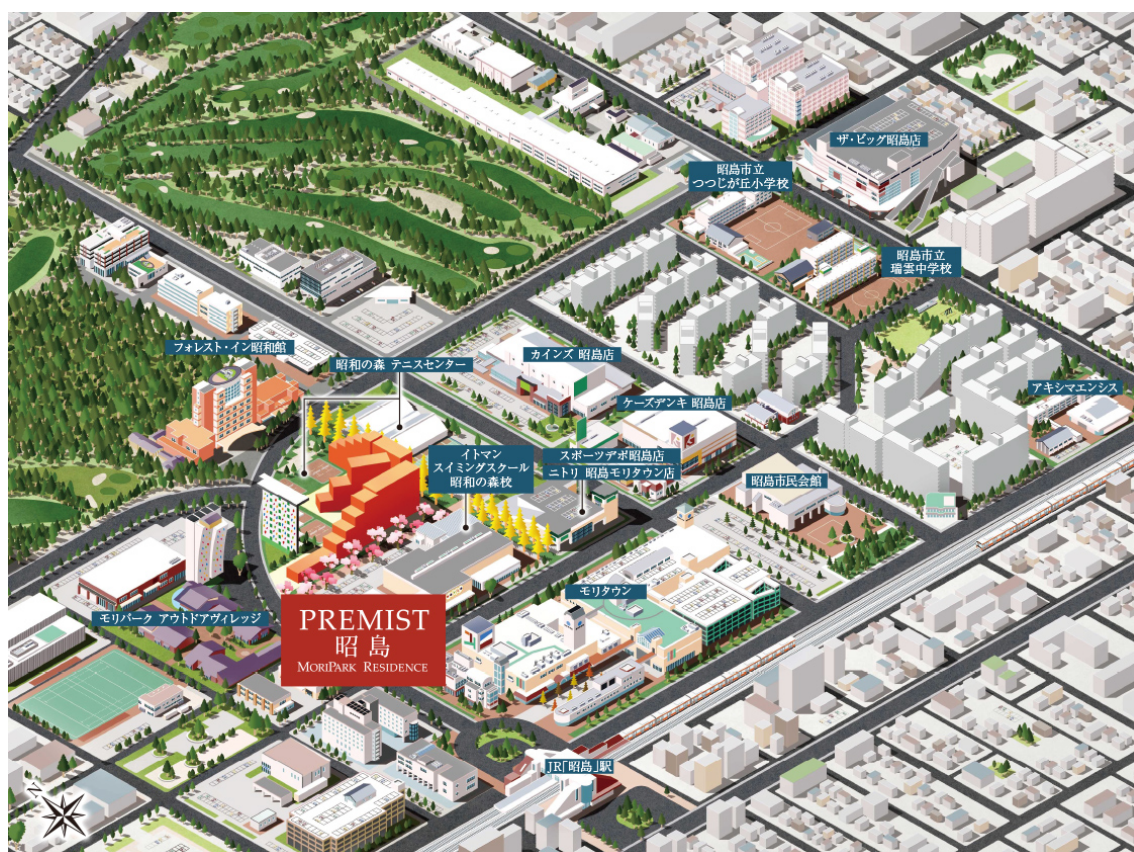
ザ・ビッグ昭島店

昭島市立
つつじが丘小学校

昭島市立
瑞雲中学校

フォレスト・イン昭和館

昭和の森 テニスセンター

カインズ 昭島店

アキシマエンシス

ケーズデンキ 昭島店

イトマン
スイミングスクール
昭和の森校

スポーツデポ昭島店
ニトリ 昭島モリタウン店

昭島市民会館

モリタウン

モリパーク アウトドアヴィレッジ

PREMIST
昭島
MORIPARK RESIDENCE

JR「昭島」駅

N